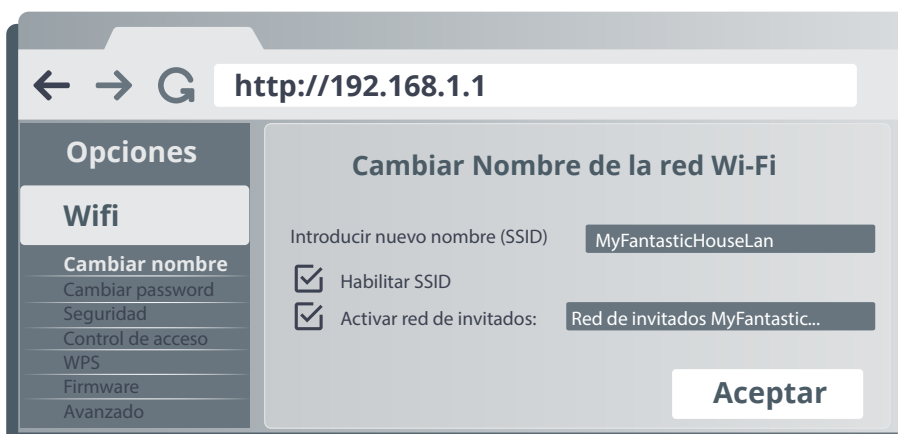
http://192.168.1.1

Opciones

Wifi

Cambiar nombre
Cambiar password
Seguridad
Control de acceso
WPS
Firmware
Avanzado

Cambiar Nombre de la red Wi-Fi

Introducir nuevo nombre (SSID) MyFantasticHouseLan

Habilitar SSID

Activar red de invitados: Red de invitados MyFantastic...

Aceptar